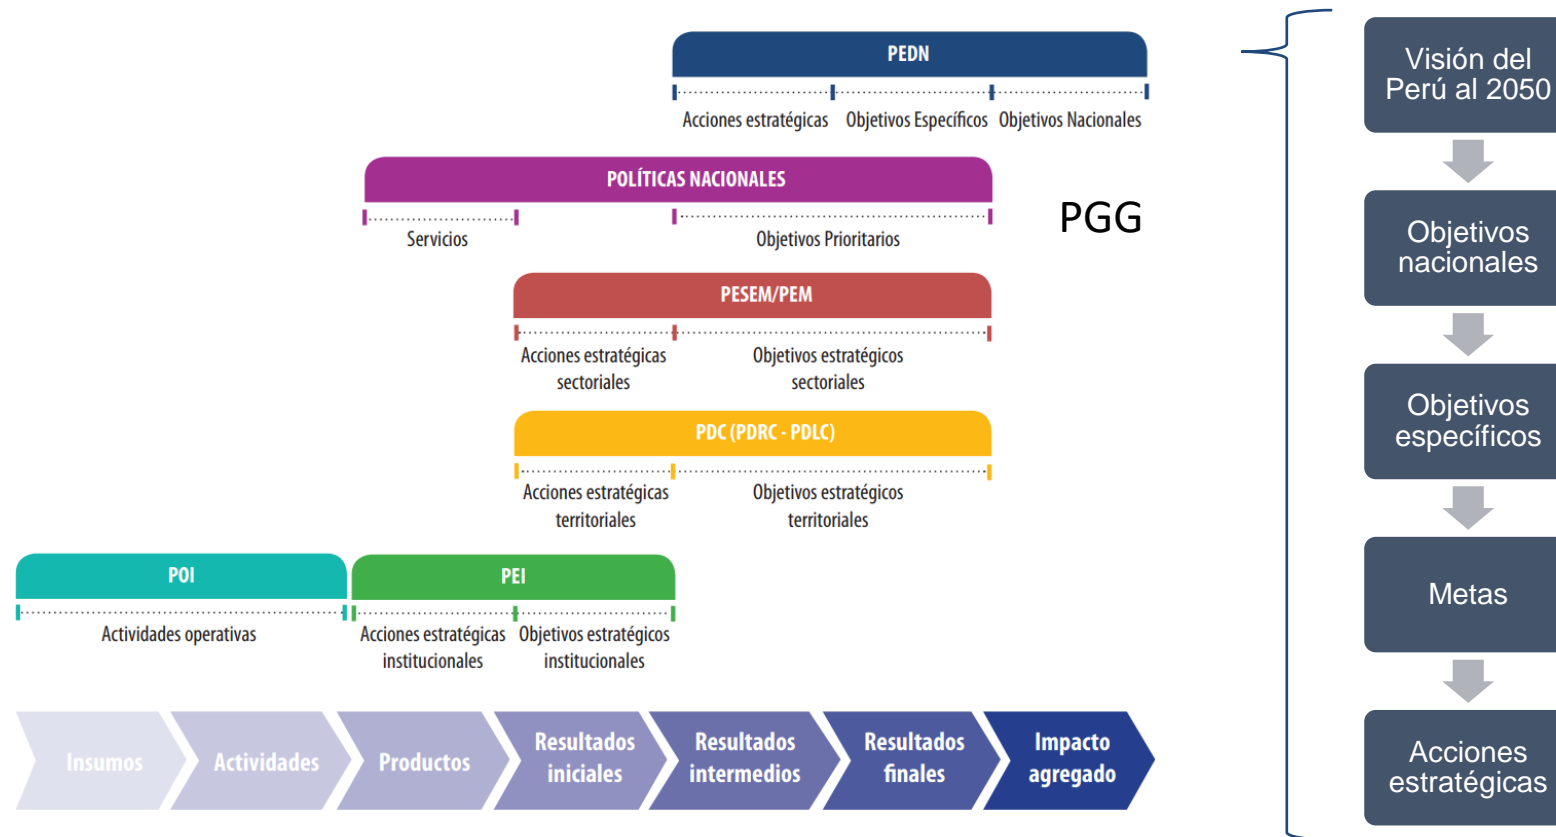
PEDN

Acciones estratégicas Objetivos Específicos Objetivos Nacionales

POLÍTICAS NACIONALES

Servicios Objetivos Prioritarios

PGG

PESEM/PEM

Acciones estratégicas sectoriales Objetivos estratégicos sectoriales

PDC (PDRC - PDLC)

Acciones estratégicas territoriales Objetivos estratégicos territoriales

POI

Actividades operativas

PEI

Acciones estratégicas institucionales Objetivos estratégicos institucionales

Insumos Actividades Productos Resultados iniciales Resultados intermedios Resultados finales Impacto agregado

Visión del Perú al 2050

Objetivos nacionales

Objetivos específicos

Metas

Acciones estratégicas